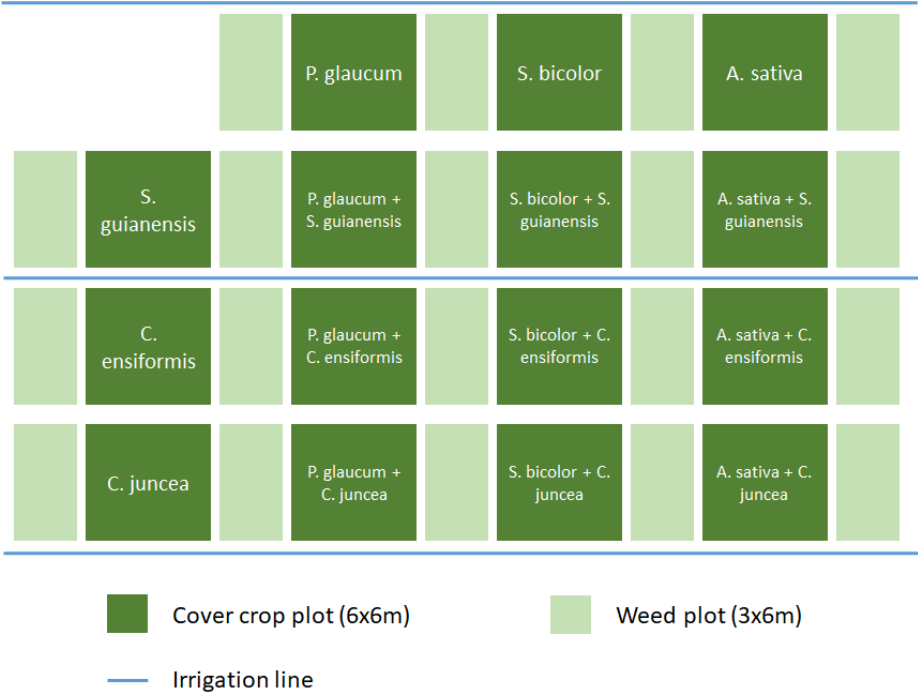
P. glaucum
S. bicolor
A. sativa

S. guianensis
P. glaucum + S. guianensis
S. bicolor + S. guianensis
A. sativa + S. guianensis

C. ensiformis
P. glaucum + C. ensiformis
S. bicolor + C. ensiformis
A. sativa + C. ensiformis

C. juncea
P. glaucum + C. juncea
S. bicolor + C. juncea
A. sativa + C. juncea

Cover crop plot (6x6m)
Weed plot (3x6m)
Irrigation line